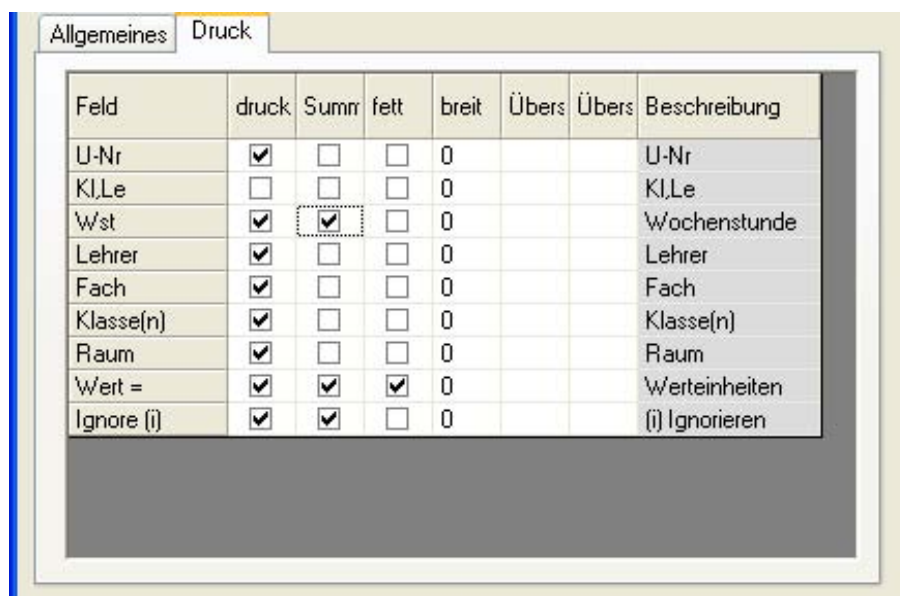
Allgemeines Druck

| Feld | druck | Summ | fett | breit | Übers | Übers | Beschreibung |
|---|---|---|---|---|---|---|---|
| U-Nr | ☑ | ☐ | ☐ | 0 | | | U-Nr |
| Kl,Le | ☐ | ☐ | ☐ | 0 | | | Kl,Le |
| Wst | ☑ | ☑ | ☐ | 0 | | | Wochenstunde |
| Lehrer | ☑ | ☐ | ☐ | 0 | | | Lehrer |
| Fach | ☑ | ☐ | ☐ | 0 | | | Fach |
| Klasse(n) | ☑ | ☐ | ☐ | 0 | | | Klasse(n) |
| Raum | ☑ | ☐ | ☐ | 0 | | | Raum |
| Wert = | ☑ | ☑ | ☑ | 0 | | | Werteinheiten |
| Ignore (i) | ☑ | ☑ | ☐ | 0 | | | (i) Ignorieren |